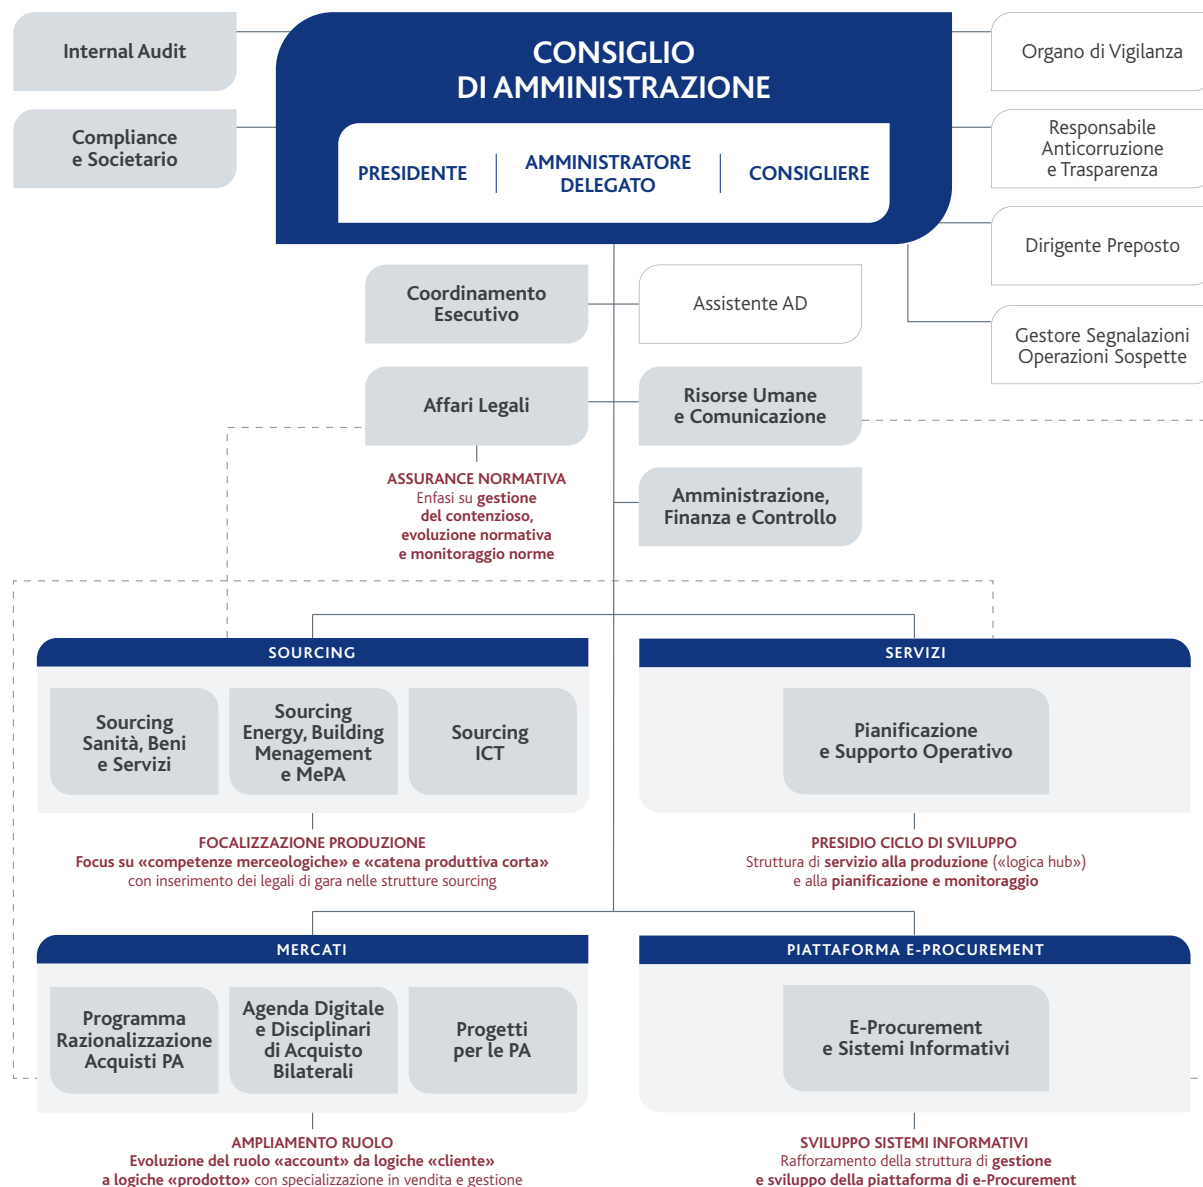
Internal Audit

Compliance e Societario

CONSIGLIO DI AMMINISTRAZIONE

PRESIDENTE

AMMINISTRATORE DELEGATO

CONSIGLIERE

Organo di Vigilanza

Responsabile Anticorruzione e Trasparenza

Dirigente Preposto

Gestore Segnalazioni Operazioni Sospette

Coordinamento Esecutivo

Assistente AD

Affari Legali

Risorse Umane e Comunicazione

ASSURANCE NORMATIVA
Enfasi su gestione del contenzioso, evoluzione normativa e monitoraggio norme

Amministrazione, Finanza e Controllo

SOURCING

Sourcing Sanità, Beni e Servizi

Sourcing Energy, Building Menagement e MePA

Sourcing ICT

SERVIZI

Pianificazione e Supporto Operativo

FOCALIZZAZIONE PRODUZIONE
Focus su «competenze merceologiche» e «catena produttiva corta»
con inserimento dei legali di gara nelle strutture sourcing

PRESIDIO CICLO DI SVILUPPO
Struttura di servizio alla produzione («logica hub»)
e alla pianificazione e monitoraggio

MERCATI

Programma Razionalizzazione Acquisti PA

Agenda Digitale e Disciplinari di Acquisto Bilaterali

Progetti per le PA

PIATTAFORMA E-PROCUREMENT

E-Procurement e Sistemi Informativi

AMPLIAMENTO RUOLO
Evoluzione del ruolo «account» da logiche «cliente»
a logiche «prodotto» con specializzazione in vendita e gestione

SVILUPPO SISTEMI INFORMATIVI
Rafforzamento della struttura di gestione
e sviluppo della piattaforma di e-Procurement